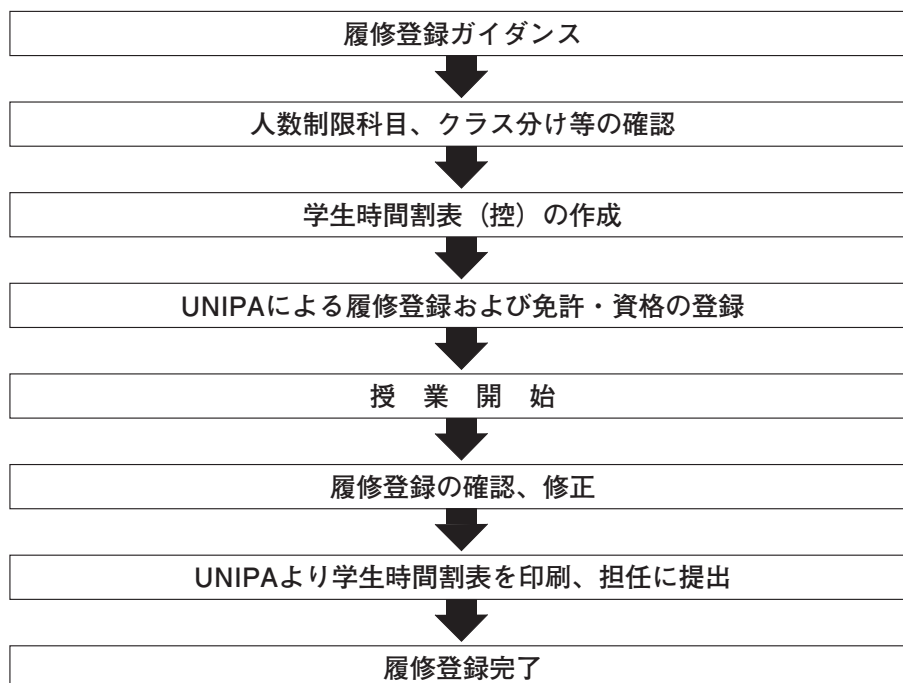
履修登録ガイダンス

人数制限科目、クラス分け等の確認

学生時間割表（控）の作成

UNIPAによる履修登録および免許・資格の登録

授 業 開 始

履修登録の確認、修正

UNIPAより学生時間割表を印刷、担任に提出

履修登録完了